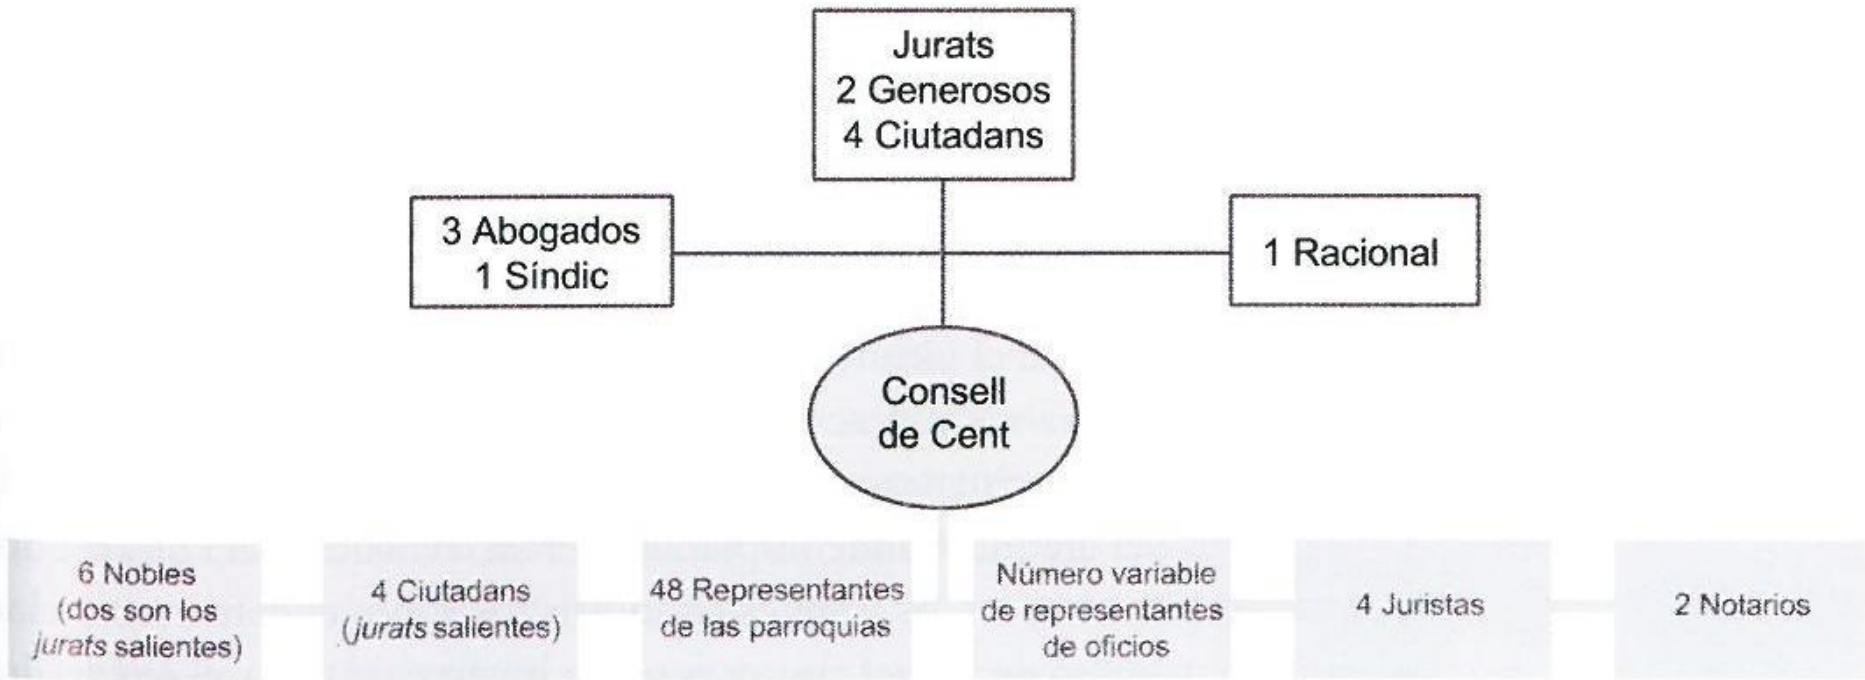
Jurats
2 Generosos
4 Ciutadans

3 Abogados
1 Síndic

1 Racional

Consell de Cent

6 Nobles (dos son los *jurats* salientes)

4 Ciutadans (*jurats* salientes)

48 Representantes de las parroquias

Número variable de representantes de oficios

4 Juristas

2 Notarios